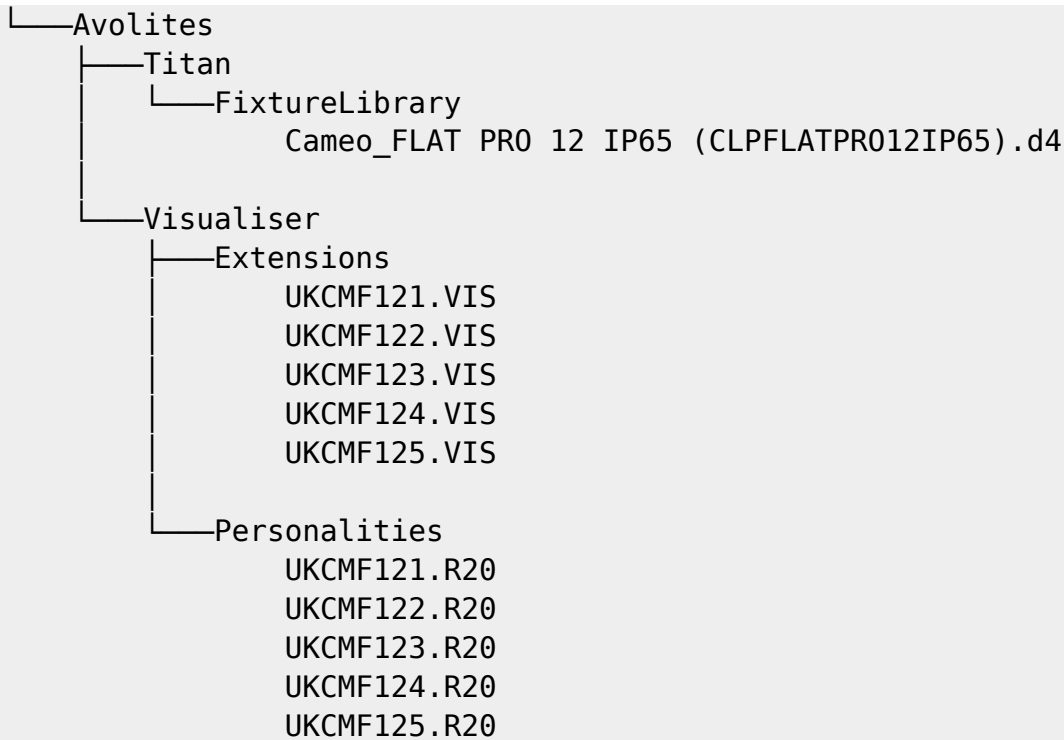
└───Avolites
    ├───Titan
    │   └───FixtureLibrary
    │           Cameo_FLAT PRO 12 IP65 (CLPFLATPRO12IP65).d4
    │
    └───Visualiser
        ├───Extensions
        │       UKCMF121.VIS
        │       UKCMF122.VIS
        │       UKCMF123.VIS
        │       UKCMF124.VIS
        │       UKCMF125.VIS
        │
        └───Personalities
                UKCMF121.R20
                UKCMF122.R20
                UKCMF123.R20
                UKCMF124.R20
                UKCMF125.R20